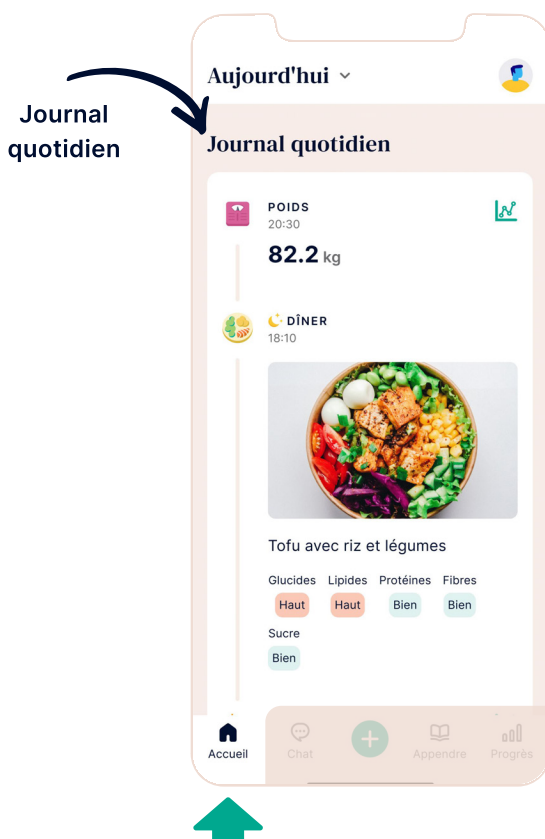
Journal quotidien

Aujourd'hui

Journal quotidien

POIDS
20:30

82.2 kg

DÎNER
18:10

Tofu avec riz et légumes

Glucides
Haut

Lipides
Haut

Protéines
Bien

Fibres
Bien

Sucre
Bien

Accueil
Chat
Appendre
Progrès